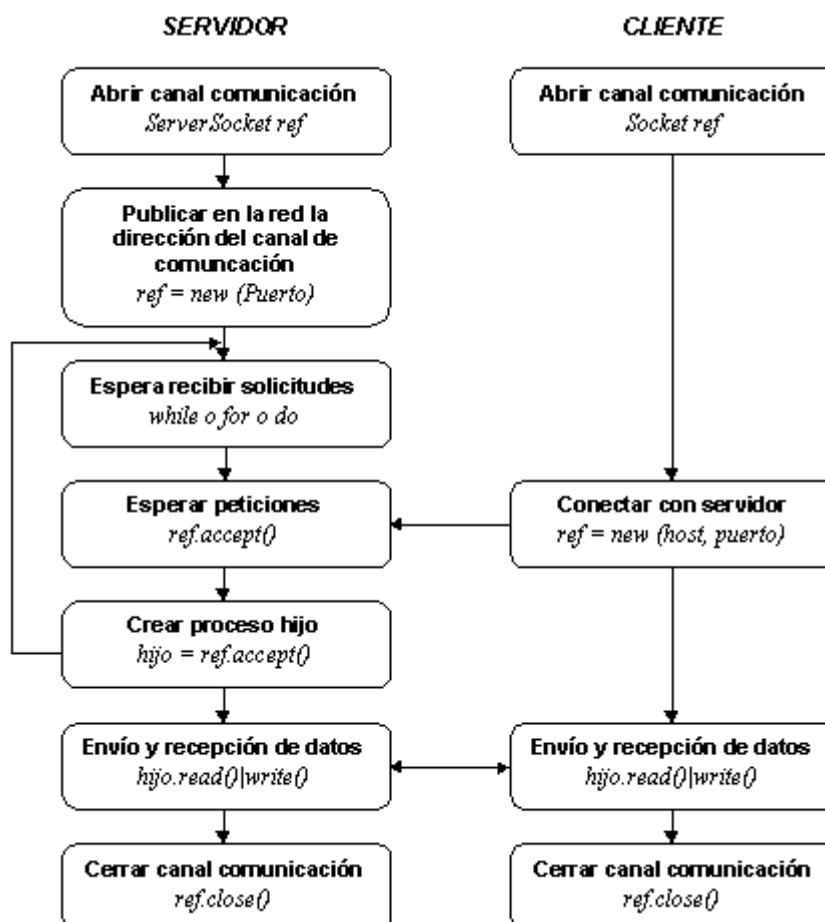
SERVIDOR

CLIENTE

Abrir canal comunicación
ServerSocket ref

Publicar en la red la dirección del canal de comuncación
ref = new (Puerto)

Espera recibir solicitudes
while o for o do

Esperar peticiones
ref.accept()

Crear proceso hijo
hijo = ref.accept()

Envío y recepción de datos
hijo.read()|write()

Cerrar canal comunicación
ref.close()

Abrir canal comunicación
Socket ref

Conectar con servidor
ref = new (host, puerto)

Envío y recepción de datos
hijo.read()|write()

Cerrar canal comunicación
ref.close()